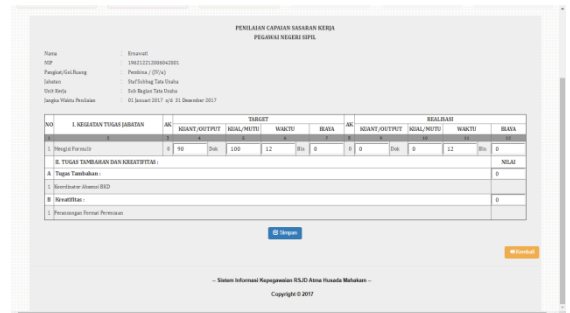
PENILAIAN CAPAIAN SASARAN KERJA
PEGAWAI NEGERI SIPIL

Nama : Ernawati
NIP : 196212212006042001
Pangkat/Gol Ruang : Pembina / (IV/a)
Jabatan : Staf Subbag Tata Usaha
Unit Kerja : Sub Bagian Tata Usaha
Jangka Waktu Penilaian : 01 Januari 2017 s/d 31 Desember 2017

| NO | I. KEGIATAN TUGAS JABATAN | AK | TARGET KUANT/OUTPUT | | TARGET KUAL/MUTU | TARGET WAKTU | | TARGET BIAYA | AK | REALISASI KUANT/OUTPUT | | REALISASI KUAL/MUTU | REALISASI WAKTU | | REALISASI BIAYA |
|---|---|---|---|---|---|---|---|---|---|---|---|---|---|---|---|
| 1 | 2 | 3 | 4 | | 5 | 6 | | 7 | 8 | 9 | | 10 | 11 | | 12 |
| 1 | Mengisi Formulir | 0 | 90 | Dok | 100 | 12 | Bln | 0 | 0 | 0 | Dok | 0 | 0 | 12 | Bln | 0 |
| | II. TUGAS TAMBAHAN DAN KREATIFITAS : | | | | | | | | | | | | | | NILAI |
| A | Tugas Tambahan : | | | | | | | | | | | | | | 0 |
| 1 | Koordinator Absensi BKD | | | | | | | | | | | | | | |
| B | Kreatifitas : | | | | | | | | | | | | | | 0 |
| 1 | Perancangan Format Pencetakan | | | | | | | | | | | | | | |

Simpan

Kembali

-- Sistem Informasi Kepegawaian RSJD Atma Husada Mahakam --
Copyright © 2017